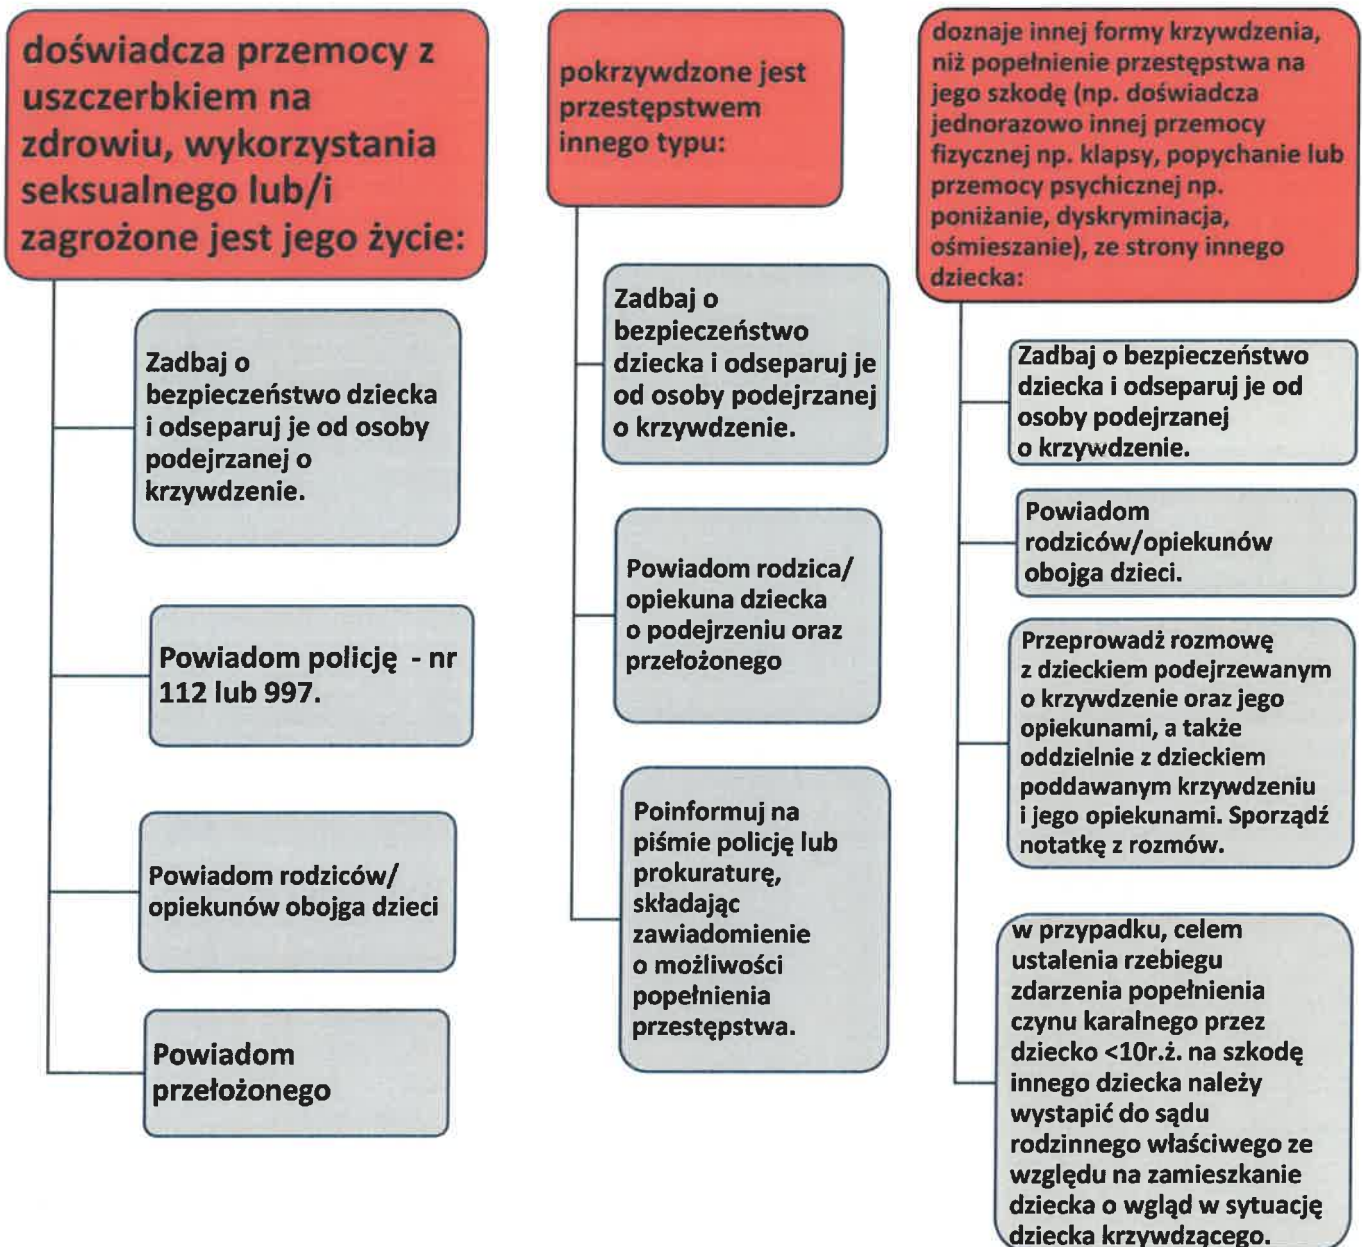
doświadcza przemocy z uszczerbkiem na zdrowiu, wykorzystania seksualnego lub/i zagrożone jest jego życie:

Zadbaj o bezpieczeństwo dziecka i odseparuj je od osoby podejrzanej o krzywdzenie.

Powiadom policję - nr 112 lub 997.

Powiadom rodziców/ opiekunów obojga dzieci

Powiadom przełożonego

pokrzywdzone jest przestępstwem innego typu:

Zadbaj o bezpieczeństwo dziecka i odseparuj je od osoby podejrzanej o krzywdzenie.

Powiadom rodzica/ opiekuna dziecka o podejrzeniu oraz przełożonego

Poinformuj na piśmie policję lub prokuraturę, składając zawiadomienie o możliwości popełnienia przestępstwa.

doznaje innej formy krzywdzenia, niż popełnienie przestępstwa na jego szkodę (np. doświadcza jednorazowo innej przemocy fizycznej np. klapsy, popychanie lub przemocy psychicznej np. poniżanie, dyskryminacja, ośmieszanie), ze strony innego dziecka:

Zadbaj o bezpieczeństwo dziecka i odseparuj je od osoby podejrzanej o krzywdzenie.

Powiadom rodziców/opiekunów obojga dzieci.

Przeprowadź rozmowę z dzieckiem podejrzewanym o krzywdzenie oraz jego opiekunami, a także oddzielnie z dzieckiem poddawanym krzywdzeniu i jego opiekunami. Sporządź notatkę z rozmów.

w przypadku, celem ustalenia rzebiegu zdarzenia popełnienia czynu karalnego przez dziecko <10r.ż. na szkodę innego dziecka należy wystapić do sądu rodzinnego właściwego ze względu na zamieszkanie dziecka o wgląd w sytuację dziecka krzywdzącego.